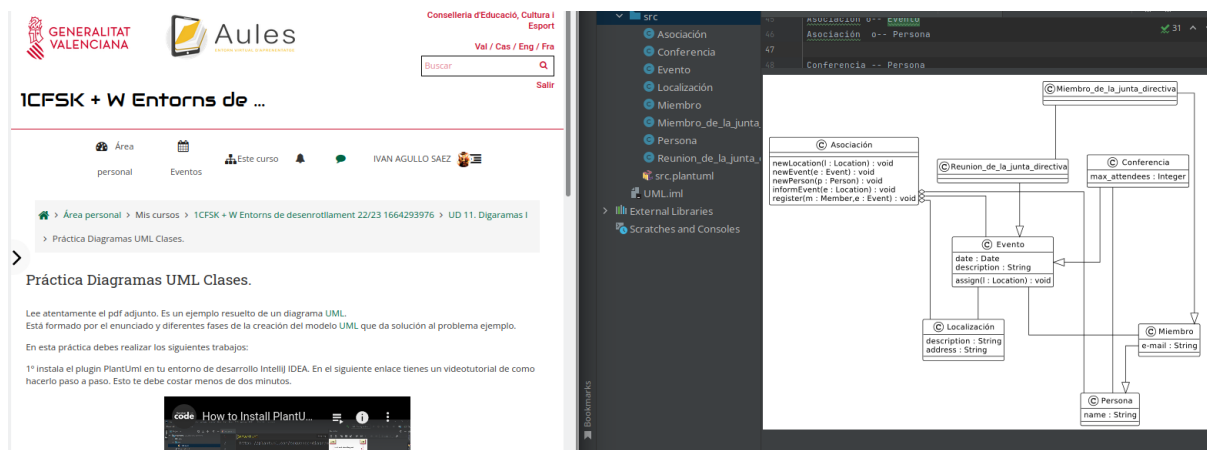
GENERALITAT VALENCIANA

Aules

Conselleria d'Educació, Cultura i Esport

Val / Cas / Eng / Fra

Buscar

Salir

1CFSK + W Entorns de ...

Área personal

Eventos

Este curso

IVAN AGULLO SAEZ

Área personal > Mis cursos > 1CFSK + W Entorns de desenrotllament 22/23 1664293976 > UD 11. Digaramas I

> Práctica Diagramas UML Clases.

Práctica Diagramas UML Clases.

Lee atentamente el pdf adjunto. Es un ejemplo resuelto de un diagrama UML.
Está formado por el enunciado y diferentes fases de la creación del modelo UML que da solución al problema ejemplo.

En esta práctica debes realizar los siguientes trabajos:

1º instala el plugin PlantUml en tu entorno de desarrollo IntelliJ IDEA. En el siguiente enlace tienes un videotutorial de como hacerlo paso a paso. Esto te debe costar menos de dos minutos.

code How to Install PlantU...

src
Asociación
Conferencia
Evento
Localización
Miembro
Miembro_de_la_junta_
Persona
Reunion_de_la_junta_
src.plantuml
UML.iml
External Libraries
Scratches and Consoles

Bookmarks

Asociacion o-- Evento
Asociacion o-- Persona
47
Conferencia -- Persona
31

Miembro_de_la_junta_directiva

Asociación
newLocation(l : Location) : void
newEvent(e : Event) : void
newPerson(p : Person) : void
informEvent(e : Location) : void
register(m : Member,e : Event) : void

Reunion_de_la_junta_directiva

Conferencia
max_attendees : Integer

Evento
date : Date
description : String
assign(l : Location) : void

Localización
description : String
address : String

Miembro
e-mail : String

Persona
name : String